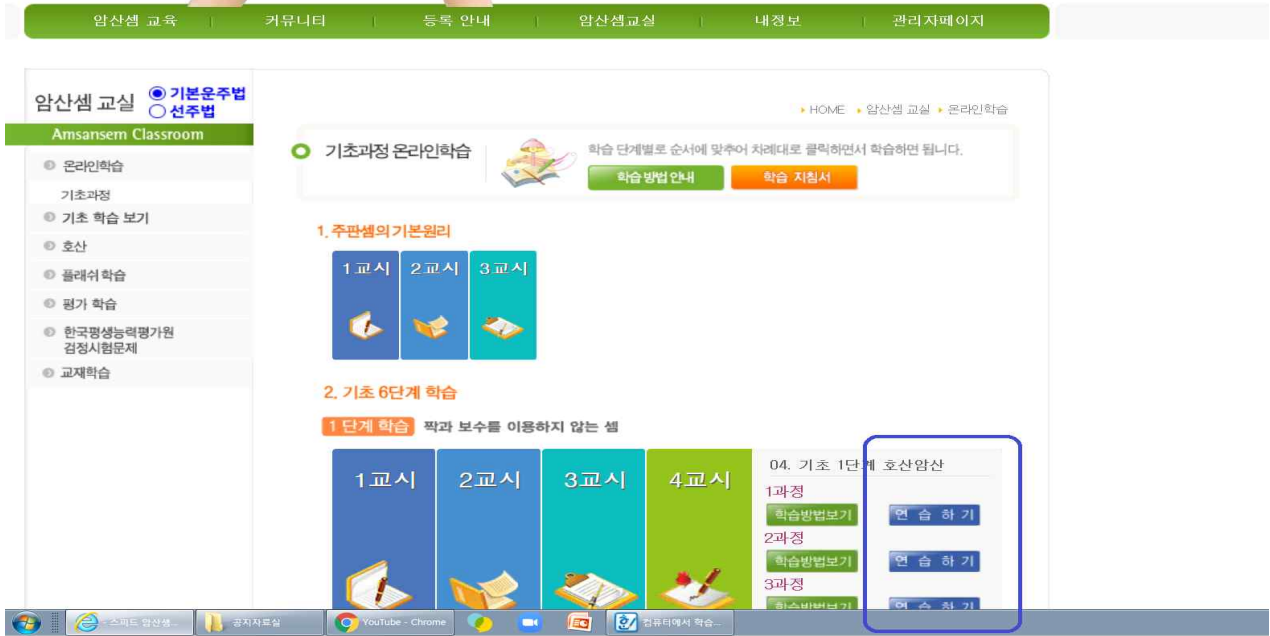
암산셈 교육 | 커뮤니티 | 등록 안내 | 암산셈교실 | 내정보 | 관리자페이지

암산셈 교실 ◉ 기본운주법 ○ 선주법
Amsansem Classroom
온라인학습
기초과정
기초 학습 보기
호산
플래쉬 학습
평가 학습
한국평생능력평가원 검정시험문제
교재학습

HOME ▸ 암산셈 교실 ▸ 온라인학습

기초과정 온라인학습
학습 단계별로 순서에 맞추어 차례대로 클릭하면서 학습하면 됩니다.
학습 방법 안내 학습 지침서

1. 주판셈의 기본원리
1교시 2교시 3교시

2. 기초 6단계 학습
1 단계 학습 짝과 보수를 이용하지 않는 셈
1교시 2교시 3교시 4교시
04. 기초 1단계 호산암산
1과정
학습방법보기 연 습 하 기
2과정
학습방법보기 연 습 하 기
3과정
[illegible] 연 습 하 기

- 스피드 암산셈... 공지자료실 YouTube - Chrome 컴퓨터에서 학습...